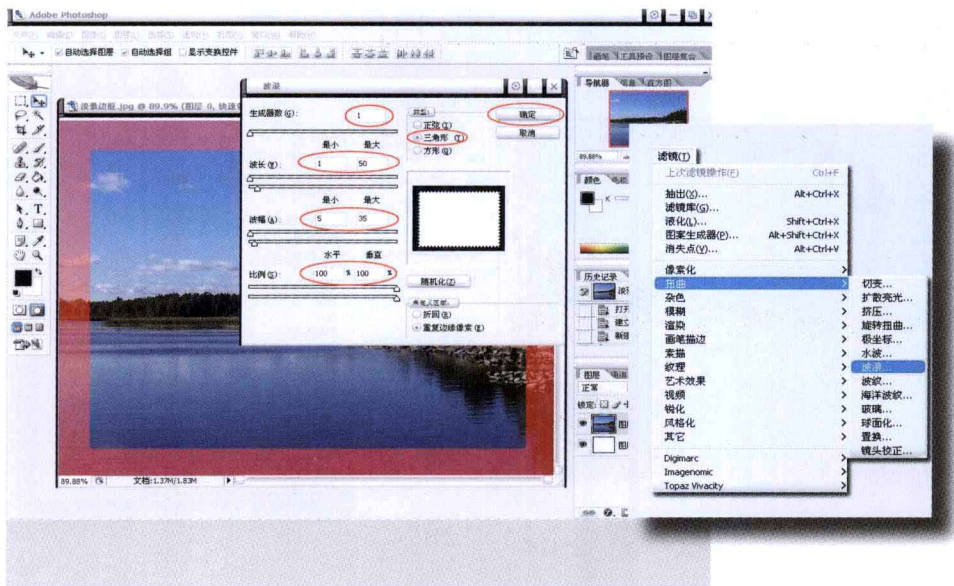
Adobe Photoshop

自动选择图层 自动选择组 显示变换控件

画笔 工具预设 图层复合

波浪边框.jpg @ 89.9% (图层 0, 快速

波浪

生成器数 (G): 1

最小 最大

波长 (W): 1 50

最小 最大

波幅 (A): 5 35

水平 垂直

比例 (S): 100 % 100 %

类型:
正弦 (I)
三角形 (T)
方形 (Q)

确定
取消

随机化 (Z)

未定义区域:
折回 (R)
重复边缘像素 (E)

导航器 直方图

89.88%

颜色

历史记录

波
打开
建立
新建

图层
正常
锁定:

89.88% 文档:1.37M/1.83M

滤镜 (T)

上次滤镜操作 (F) Ctrl+F
抽出 (X)... Alt+Ctrl+X
滤镜库 (G)...
液化 (L)... Shift+Ctrl+X
图案生成器 (P)... Alt+Shift+Ctrl+X
消失点 (V)... Alt+Ctrl+V
像素化
扭曲
杂色
模糊
渲染
画笔描边
素描
纹理
艺术效果
视频
锐化
风格化
其它
Digimarc
Imagenomic
Topaz Vivacity

切变...
扩散亮光...
挤压...
旋转扭曲...
极坐标...
水波...
波浪...
波纹...
海洋波纹...
玻璃...
球面化...
置换...
镜头校正...